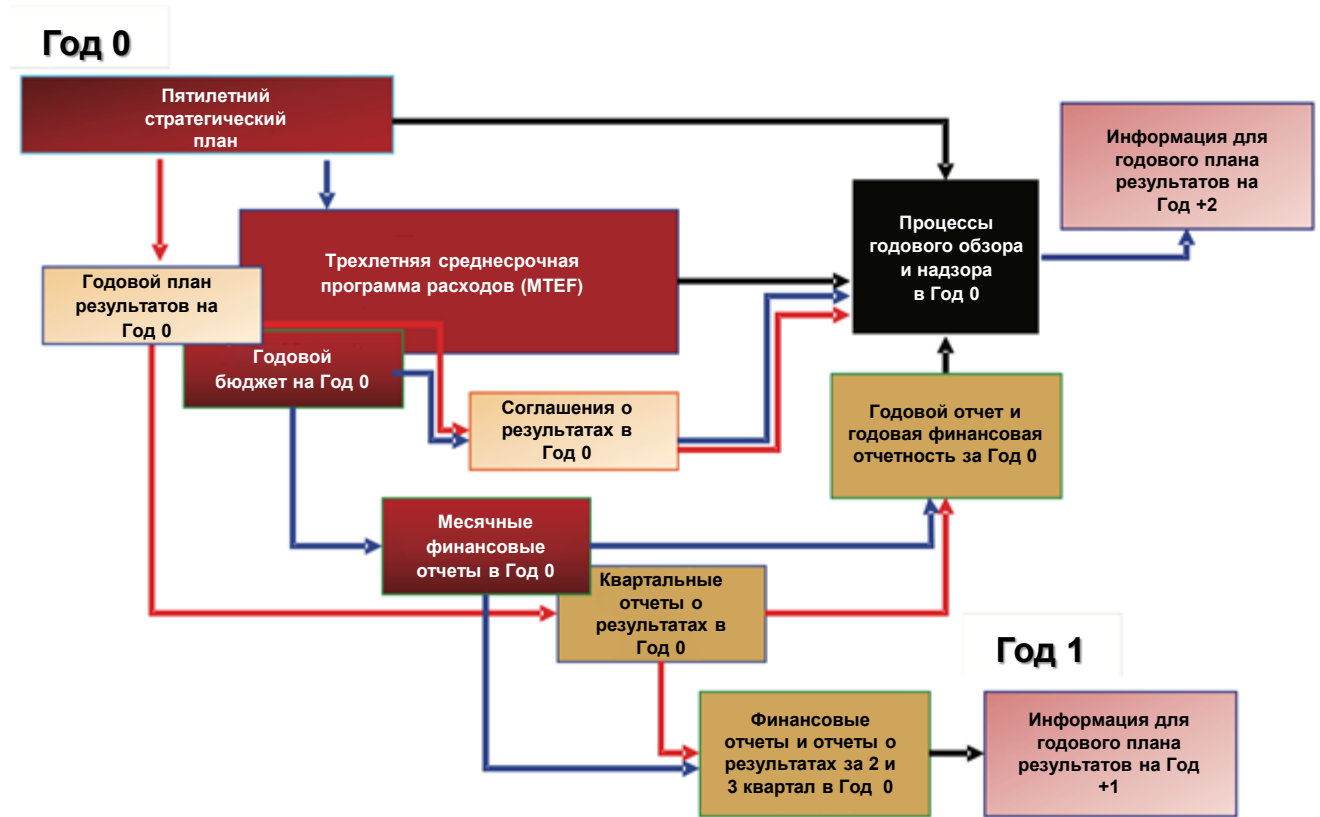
Год 0

Пятилетний стратегический план

Информация для годового плана результатов на Год +2

Трехлетняя среднесрочная программа расходов (MTEF)

Процессы годового обзора и надзора в Год 0

Годовой план результатов на Год 0

Годовой бюджет на Год 0

Соглашения о результатах в Год 0

Годовой отчет и годовая финансовая отчетность за Год 0

Месячные финансовые отчеты в Год 0

Квартальные отчеты о результатах в Год 0

Год 1

Финансовые отчеты и отчеты о результатах за 2 и 3 квартал в Год 0

Информация для годового плана результатов на Год +1